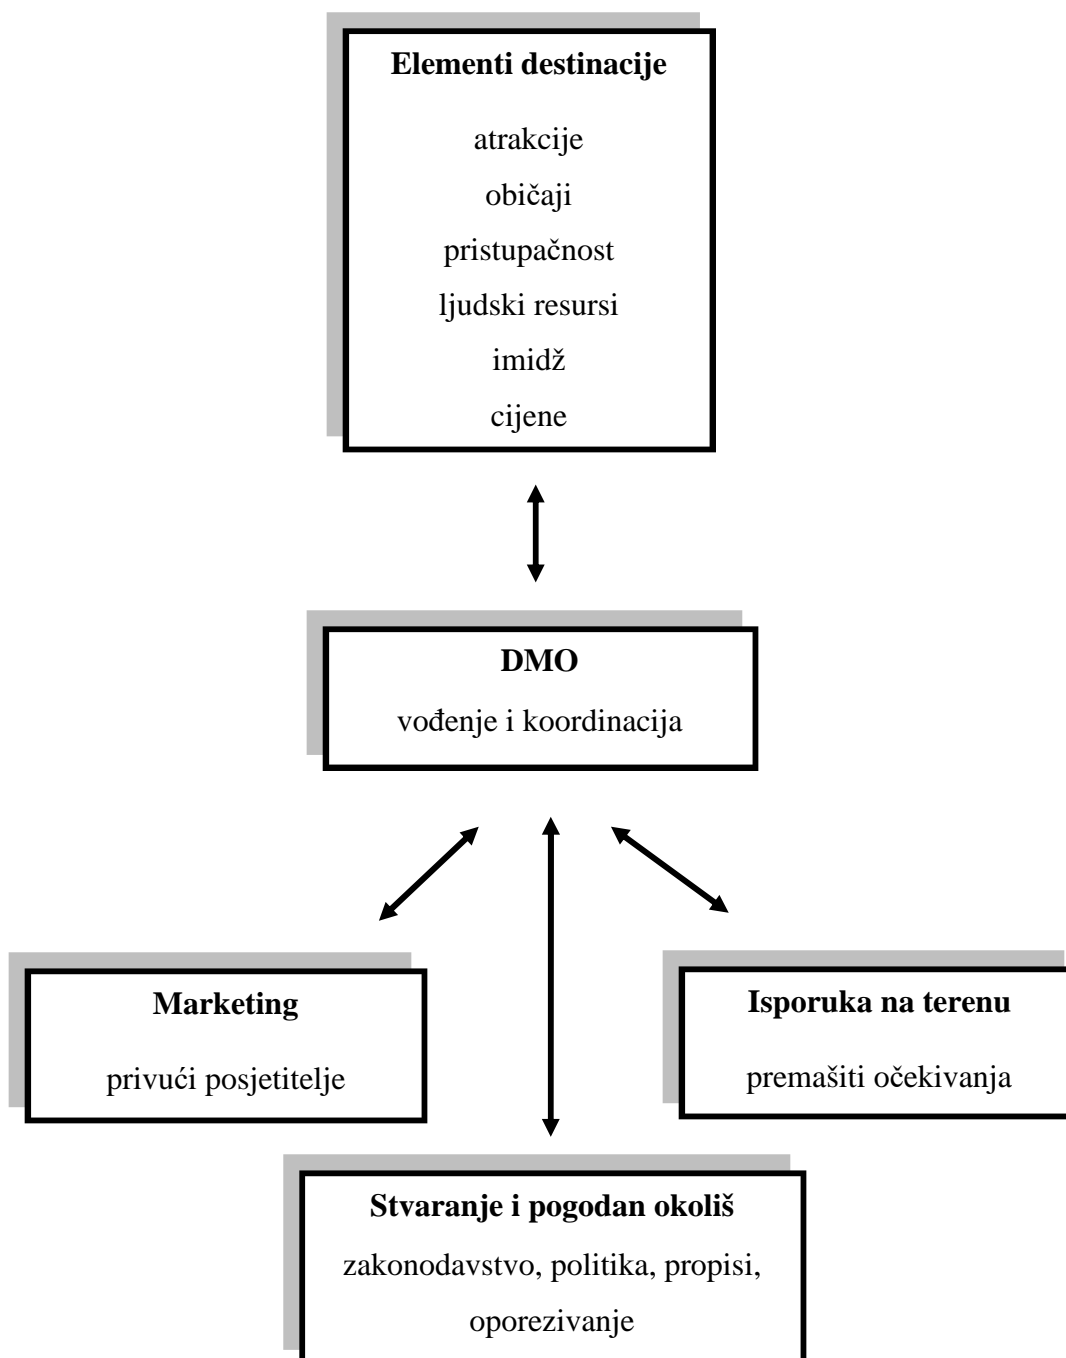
Elementi destinacije

atrakcije

običaji

pristupačnost

ljudski resursi

imidž

cijene

DMO

vođenje i koordinacija

Marketing

privući posjetitelje

Isporuka na terenu

premašiti očekivanja

Stvaranje i pogodan okoliš

zakonodavstvo, politika, propisi, oporezivanje